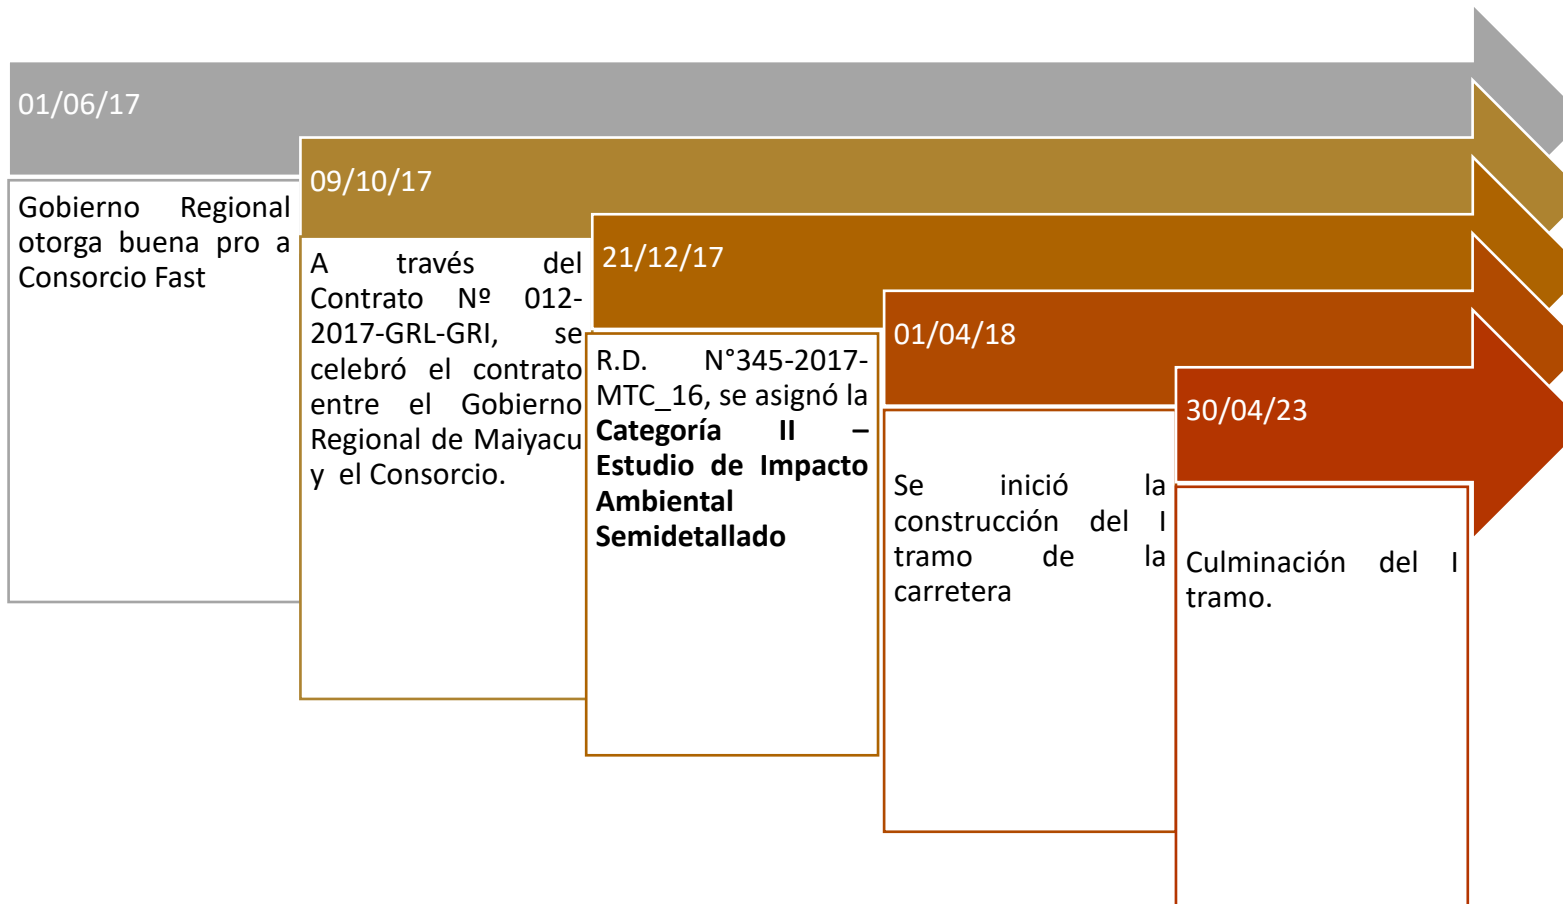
01/06/17

Gobierno Regional otorga buena pro a Consorcio Fast

09/10/17

A través del Contrato Nº 012-2017-GRL-GRI, se celebró el contrato entre el Gobierno Regional de Maiyacu y el Consorcio.

21/12/17

R.D. N°345-2017-MTC_16, se asignó la **Categoría II – Estudio de Impacto Ambiental Semidetallado**

01/04/18

Se inició la construcción del I tramo de la carretera

30/04/23

Culminación del I tramo.